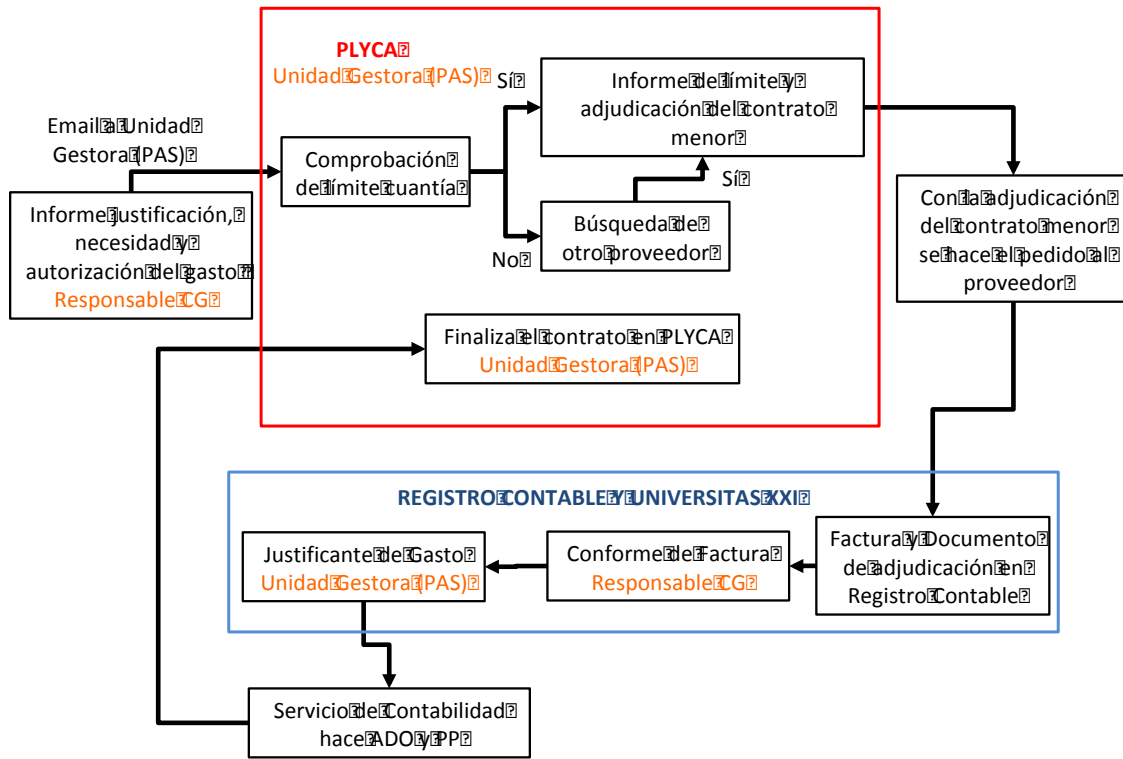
PLYCA
Unidad Gestora (PAS)

Email a Unidad Gestora (PAS)

Informe justificación, necesidad y autorización del gasto
Responsable CG

Comprobación de límite cuantía

Sí

Informe de límite y adjudicación del contrato menor

Sí

Búsqueda de otro proveedor

No

Con la adjudicación del contrato menor se hace el pedido al proveedor

Finaliza el contrato en PLYCA
Unidad Gestora (PAS)

REGISTRO CONTABLE Y UNIVERSITAS XXI

Justificante de Gasto
Unidad Gestora (PAS)

Conforme de Factura
Responsable CG

Factura y Documento de adjudicación en Registro Contable

Servicio de Contabilidad hace ADO y PP